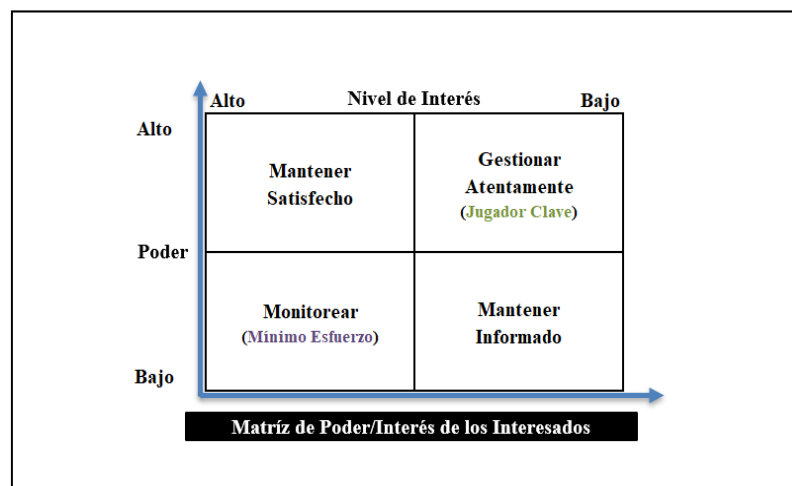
Alto

Nivel de Interés

Bajo

Alto

Poder

Bajo

| Mantener Satisfecho | Gestionar Atentamente (Jugador Clave) |
|---|---|
| Monitorear (Mínimo Esfuerzo) | Mantener Informado |

Matríz de Poder/Interés de los Interesados